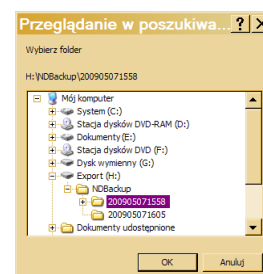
Przeglądanie w poszukiwa... ? X

Wybierz folder

H:\NDBackup\200905071558

Mój komputer
System (C:)
Stacja dysków DVD-RAM (D:)
Dokumenty (E:)
Stacja dysków DVD (F:)
Dysk wymienny (G:)
Export (H:)
NDBackup
200905071558
200905071605
Dokumenty udostępnione

OK Anuluj